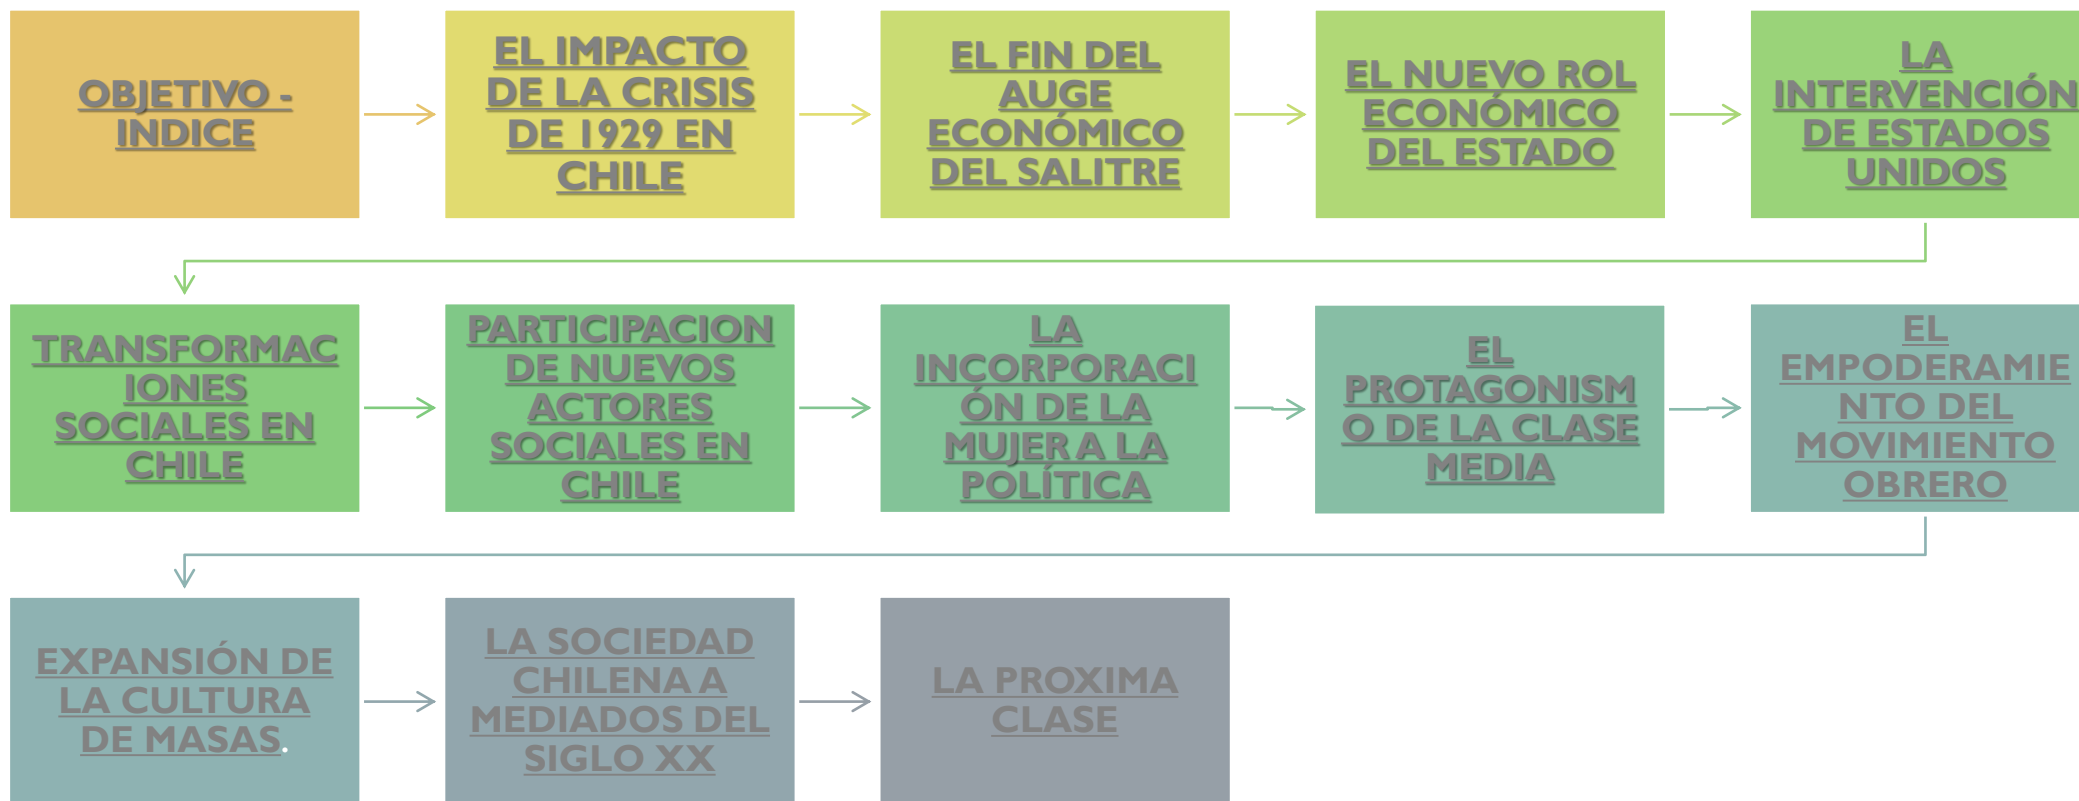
OBJETIVO - INDICE

EL IMPACTO DE LA CRISIS DE 1929 EN CHILE

EL FIN DEL AUGE ECONÓMICO DEL SALITRE

EL NUEVO ROL ECONÓMICO DEL ESTADO

LA INTERVENCIÓN DE ESTADOS UNIDOS

TRANSFORMACIONES SOCIALES EN CHILE

PARTICIPACION DE NUEVOS ACTORES SOCIALES EN CHILE

LA INCORPORACIÓN DE LA MUJER A LA POLÍTICA

EL PROTAGONISMO DE LA CLASE MEDIA

EL EMPODERAMIENTO DEL MOVIMIENTO OBRERO

EXPANSIÓN DE LA CULTURA DE MASAS.

LA SOCIEDAD CHILENA A MEDIADOS DEL SIGLO XX

LA PROXIMA CLASE